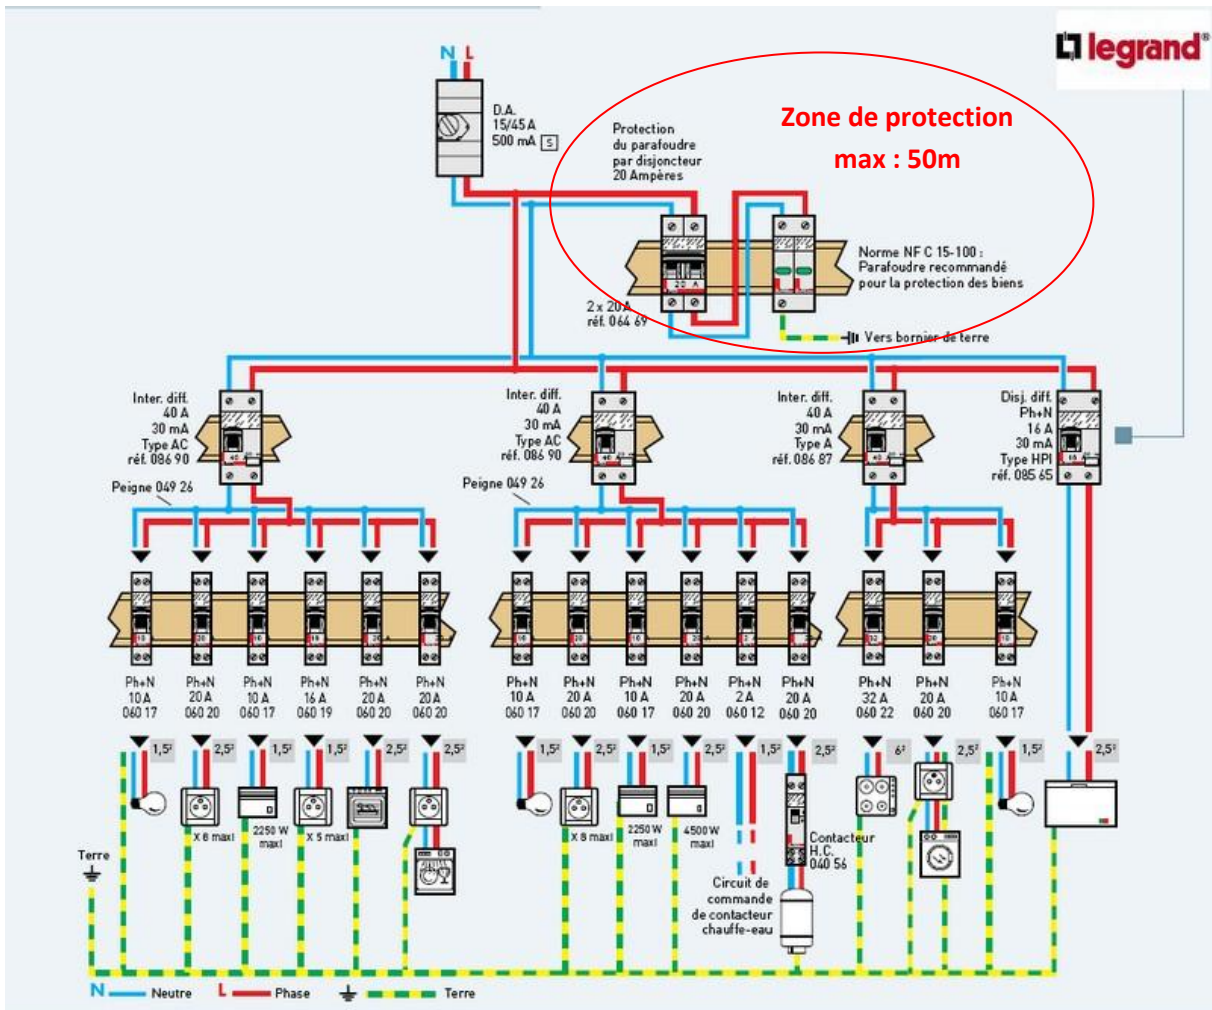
legrand

N L

D.A.
15/45 A
500 mA S

Protection
du parafoudre
par disjoncteur
20 Ampères

Zone de protection
max : 50m

Norme NF C 15-100 :
Parafoudre recommandé
pour la protection des biens

2 x 20 A
réf. 064 69

Vers bornier de terre

Inter. diff.
40 A
30 mA
Type AC
réf. 086 90

Peigne 049 26

Inter. diff.
40 A
30 mA
Type AC
réf. 086 90

Peigne 049 26

Inter. diff.
40 A
30 mA
Type A
réf. 086 87

Disj. diff.
Ph+N
16 A
30 mA
Type HPI
réf. 085 65

Ph+N 10 A 060 17
Ph+N 20 A 060 20
Ph+N 10 A 060 17
Ph+N 16 A 060 19
Ph+N 20 A 060 20
Ph+N 20 A 060 20

Ph+N 10 A 060 17
Ph+N 20 A 060 20
Ph+N 10 A 060 17
Ph+N 20 A 060 20
Ph+N 2 A 060 12
Ph+N 20 A 060 20

Ph+N 32 A 060 22
Ph+N 20 A 060 20
Ph+N 10 A 060 17

$1,5^2$ $2,5^2$ $1,5^2$ $1,5^2$ $2,5^2$ $2,5^2$
$1,5^2$ $2,5^2$ $1,5^2$ $2,5^2$ $1,5^2$ $2,5^2$
$6^2$ $2,5^2$ $1,5^2$ $2,5^2$

X 8 maxi
2250 W maxi
X 5 maxi

X 8 maxi
2250 W maxi
4500 W maxi

Contacteur
H.C.
040 56

Circuit de
commande
de contacteur
chauffe-eau

Terre

N Neutre L Phase Terre